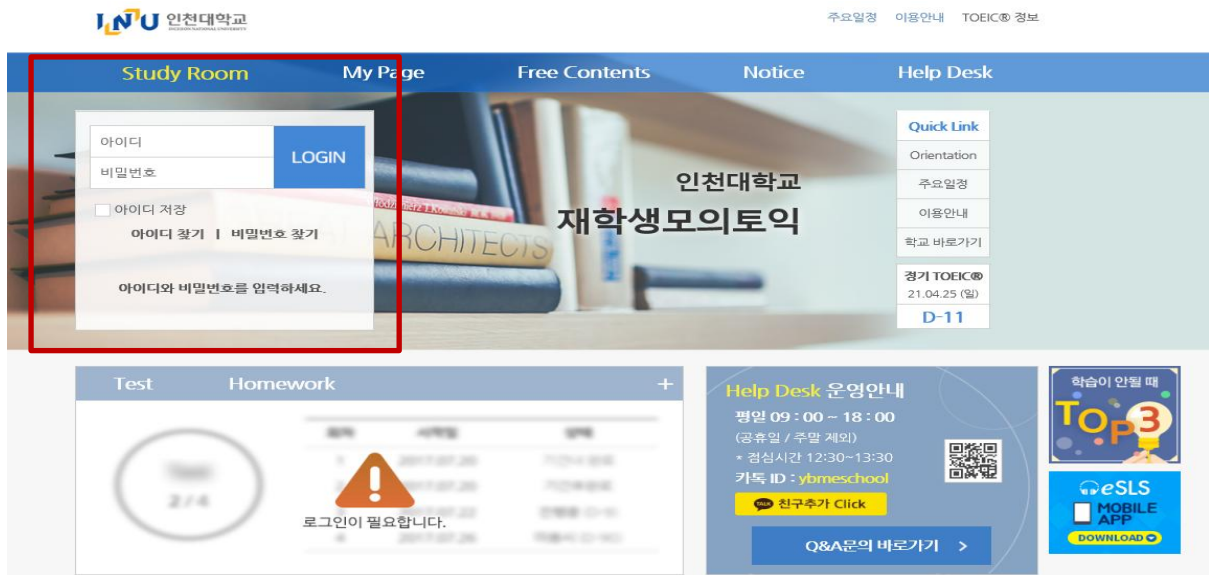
INU 인천대학교

주요일정 이용안내 TOEIC® 정보

Study Room My Page Free Contents Notice Help Desk

아이디
비밀번호
LOGIN

아이디 저장
아이디 찾기 | 비밀번호 찾기

아이디와 비밀번호를 입력하세요.

ARCHITECTS

인천대학교
재학생모의토익

Quick Link
Orientation
주요일정
이용안내
학교 바로가기

정기 TOEIC®
21.04.25 (일)
D-11

Test Homework +

2 / 4

로그인이 필요합니다.

Help Desk 운영안내
평일 09 : 00 ~ 18 : 00
(공휴일 / 주말 제외)
* 점심시간 12:30~13:30
카톡 ID : ybmeschool
친구추가 Click

Q&A문의 바로가기 >

학습이 안될 때
TOP3

eSLS
MOBILE APP
DOWNLOAD